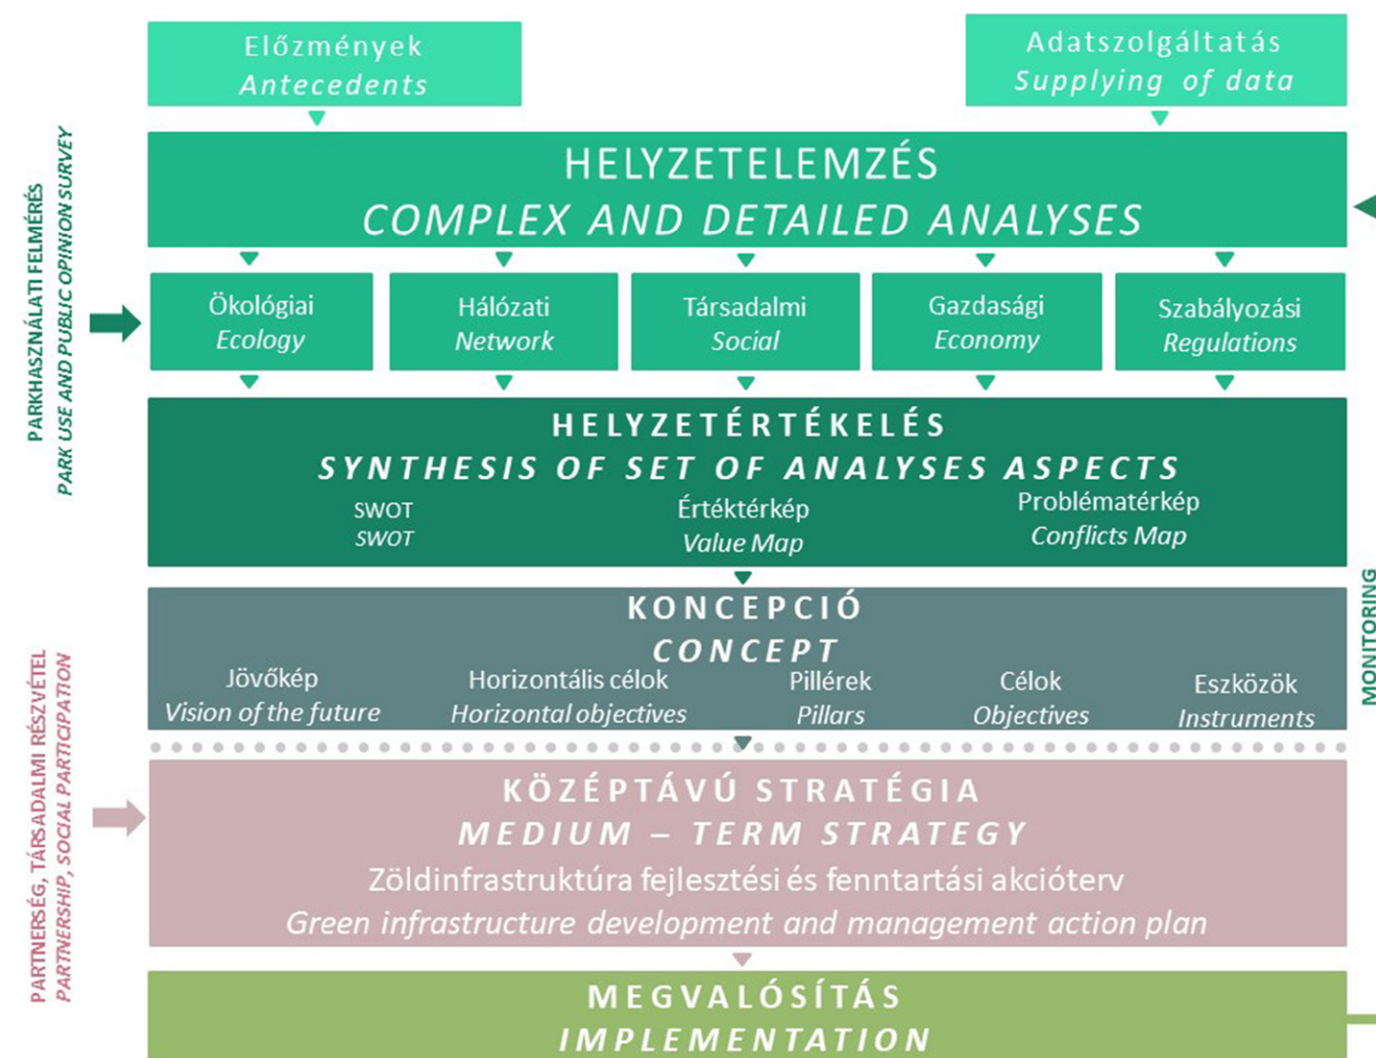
Előzmények
Antecedents

Adatszolgáltatás
Supplying of data

PARKHASZNÁLATI FELMÉRÉS
PARK USE AND PUBLIC OPINION SURVEY

HELYZETELEMZÉS
COMPLEX AND DETAILED ANALYSES

Ökológiai
Ecology

Hálózati
Network

Társadalmi
Social

Gazdasági
Economy

Szabályozási
Regulations

HELYZETÉRTÉKELÉS
SYNTHESIS OF SET OF ANALYSES ASPECTS

SWOT
SWOT

Értéktérkép
Value Map

Problématérkép
Conflicts Map

MONITORING

KONCEPCIÓ
CONCEPT

Jövőkép
Vision of the future

Horizontális célok
Horizontal objectives

Pillérek
Pillars

Célok
Objectives

Eszközök
Instruments

PARTNERSÉG, TÁRSADALMI RÉSZVÉTEL
PARTNERSHIP, SOCIAL PARTICIPATION

KÖZÉPTÁVÚ STRATÉGIA
MEDIUM – TERM STRATEGY
Zöldinfrastruktúra fejlesztési és fenntartási akcióterv
Green infrastructure development and management action plan

MEGVALÓSÍTÁS
IMPLEMENTATION